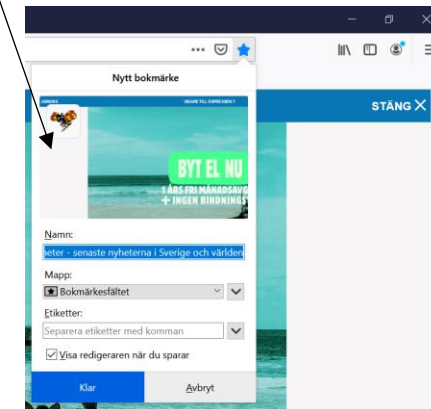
Nytt bokmärke

HEMMA TILL EXPRESSEN?

STÄNG ✕

BYT EL NU
1 ÅRS FRI MÅNADSAVG
+ INGEN BINDNINGS

Namn:
eter - senaste nyheterna i Sverige och världen

Mapp:
Bokmärkesfältet

Etiketter:
Separera etiketter med komman

Visa redigeraren när du sparar

Klar
Avbryt